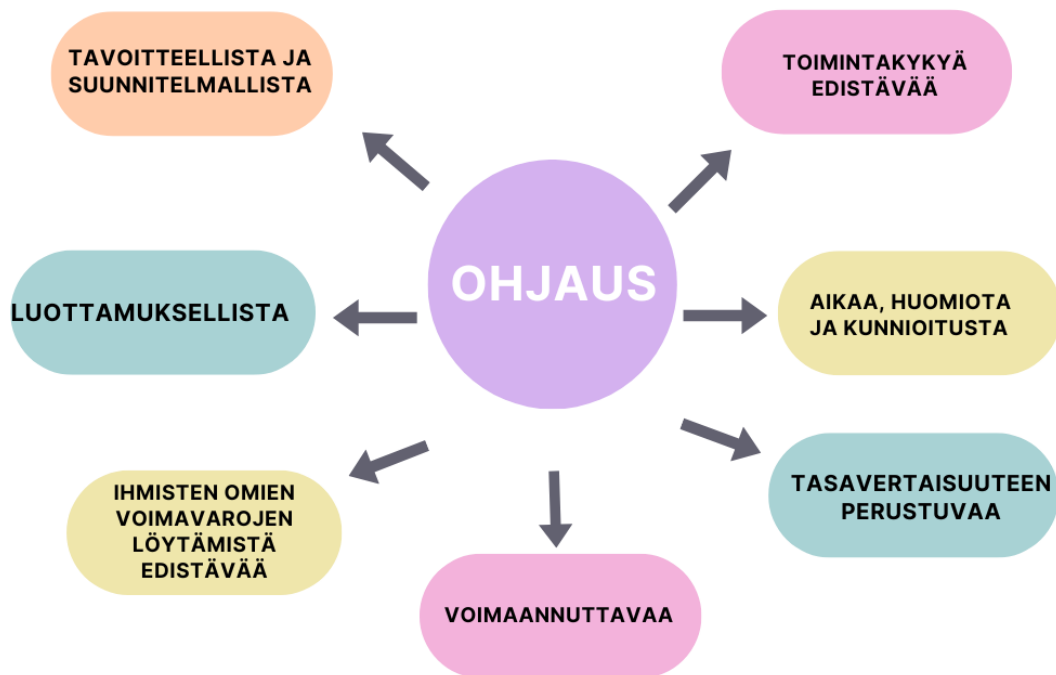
TAVOITTEELLISTA JA SUUNNITELMALLISTA

TOIMINTAKYKYÄ EDISTÄVÄÄ

OHJAUS

LUOTTAMUKSELLISTA

AIKAA, HUOMIOTA JA KUNNIOITUSTA

IHMISTEN OMIEN VOIMAVAROJEN LÖYTÄMISTÄ EDISTÄVÄÄ

TASAVERTAISUUTEEN PERUSTUVAA

VOIMAANNUTTAVAA